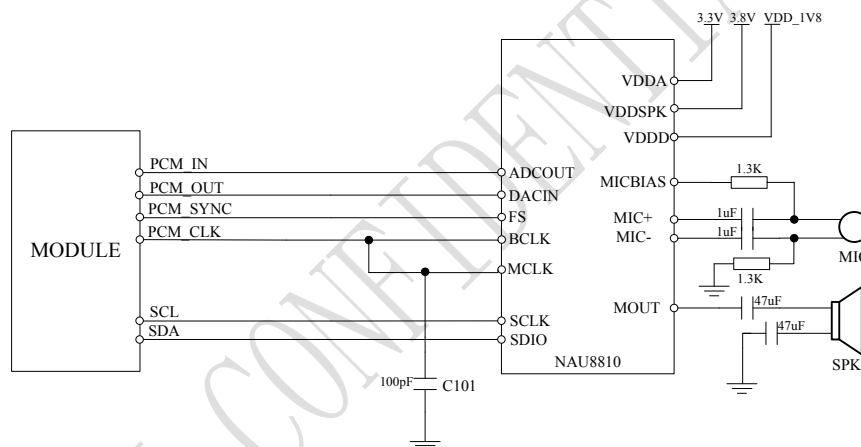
3.3V 3.8V VDD_1V8

VDDA
VDDSPK
VDDD

MODULE

PCM_IN
PCM_OUT
PCM_SYNC
PCM_CLK

ADCOUT
DACIN
FS
BCLK
MCLK

MICBIAS
MIC+
MIC-

1.3K
1uF
1uF
1.3K

MIC

SCL
SDA

SCLK
SDIO

MOUT
47uF
47uF

NAU8810

SPK

100pF
C101

CONFIDENTIAL